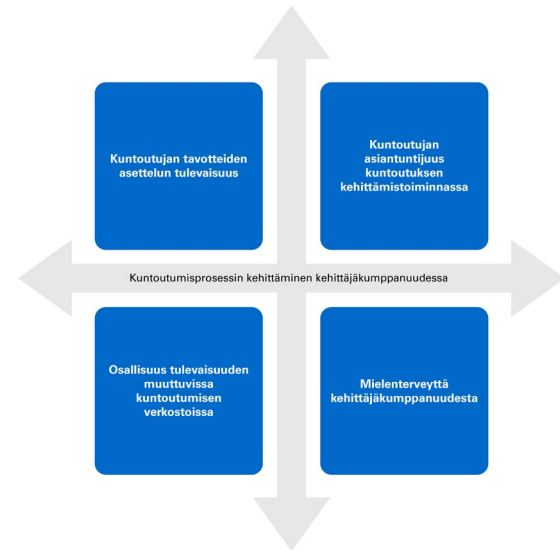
Kuntoutujan tavotteiden asettelun tulevaisuus

Kuntoutujan asiantuntijuus kuntoutuksen kehittämistoiminnassa

Kuntoutumisprosessin kehittäminen kehittäjäkumppanuudessa

Osallisuus tulevaisuuden muuttuvissa kuntoutumisen verkostoissa

Mielenterveyttä kehittäjäkumppanuudesta